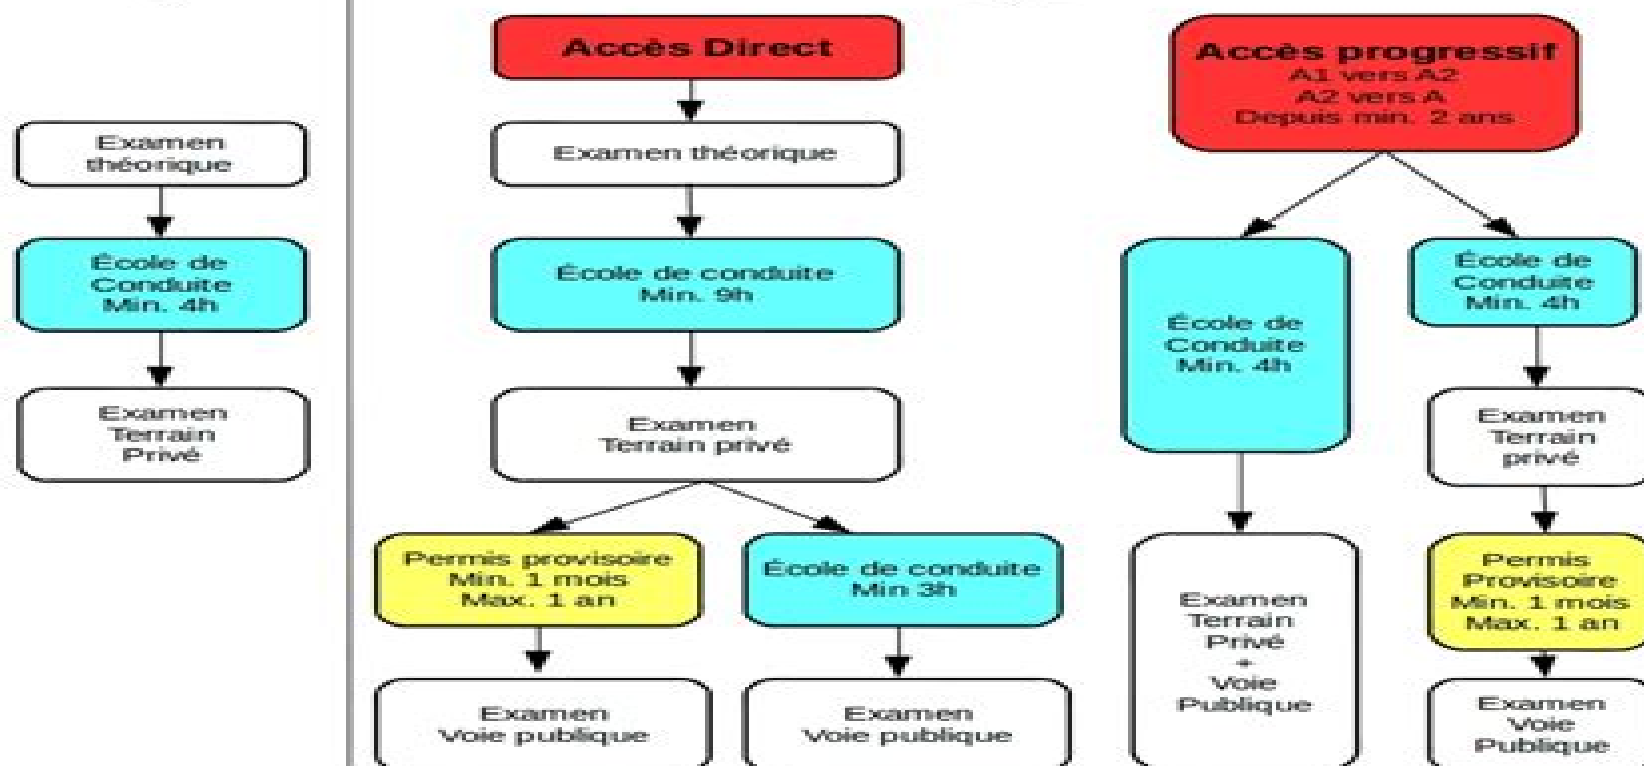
Examen théorique

École de Conduite Min. 4h

Examen Terrain Privé

Accès Direct

Examen théorique

École de conduite Min. 9h

Examen Terrain privé

Permis provisoire Min. 1 mois Max. 1 an

Examen Voie publique

École de conduite Min 3h

Examen Voie publique

Accès progressif
A1 vers A2
A2 vers A
Depuis min. 2 ans

École de Conduite Min. 4h

Examen Terrain Privé + Voie Publique

École de Conduite Min. 4h

Examen Terrain privé

Permis Provisoire Min. 1 mois Max. 1 an

Examen Voie Publique